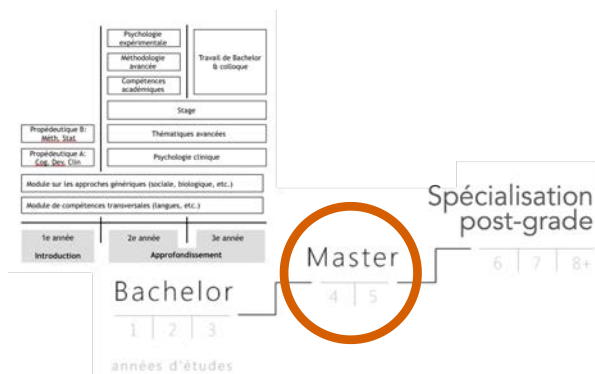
Psychologie expérimentale

Méthodologie avancée

Compétences académiques

Travail de Bachelor & colloque

Stage

Propédeutique B: Méth. Stat.

Thématiques avancées

Propédeutique A: Cog. Dev. Clin.

Psychologie clinique

Module sur les approches génériques (sociale, biologique, etc.)

Module de compétences transversales (langues, etc.)

1e année

2e année

3e année

Introduction

Approfondissement

Spécialisation post-grade

6 | 7 | 8+

Master

4 | 5

Bachelor

1 | 2 | 3

années d'études